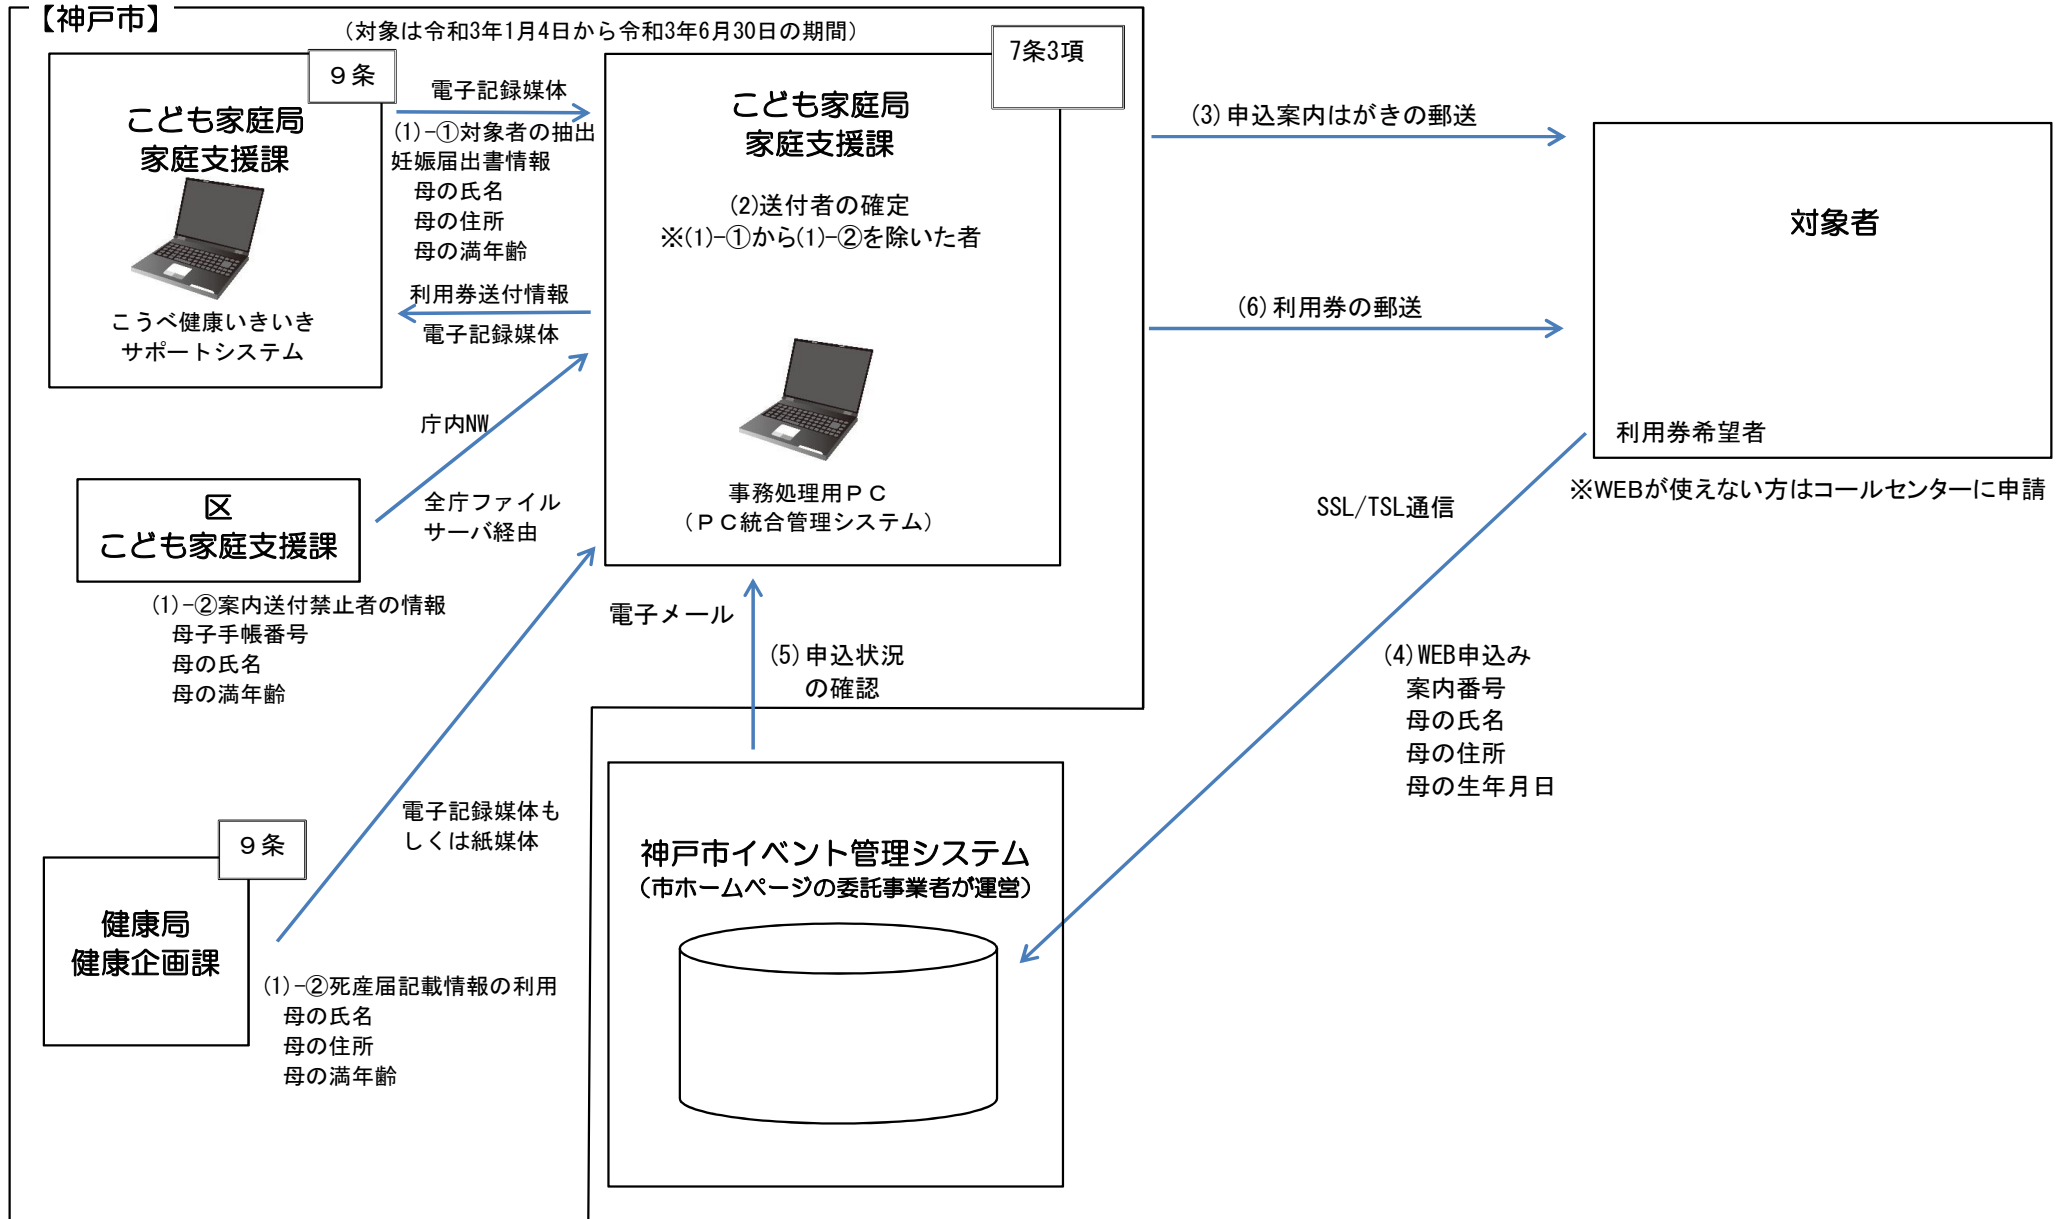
【神戸市】

（対象は令和3年1月4日から令和3年6月30日の期間）

９条

こども家庭局
家庭支援課

こうべ健康いきいき
サポートシステム

電子記録媒体
(1)-①対象者の抽出
妊娠届出書情報
母の氏名
母の住所
母の満年齢

利用券送付情報
電子記録媒体

7条3項

こども家庭局
家庭支援課

(2)送付者の確定
※(1)-①から(1)-②を除いた者

事務処理用ＰＣ
（ＰＣ統合管理システム）

(3) 申込案内はがきの郵送

(6) 利用券の郵送

対象者

利用券希望者

※WEBが使えない方はコールセンターに申請

庁内NW

全庁ファイル
サーバ経由

区
こども家庭支援課

(1)-②案内送付禁止者の情報
母子手帳番号
母の氏名
母の満年齢

電子メール

(5) 申込状況
の確認

SSL/TSL通信

(4) WEB申込み
案内番号
母の氏名
母の住所
母の生年月日

電子記録媒体も
しくは紙媒体

９条

健康局
健康企画課

(1)-②死産届記載情報の利用
母の氏名
母の住所
母の満年齢

神戸市イベント管理システム
（市ホームページの委託事業者が運営）